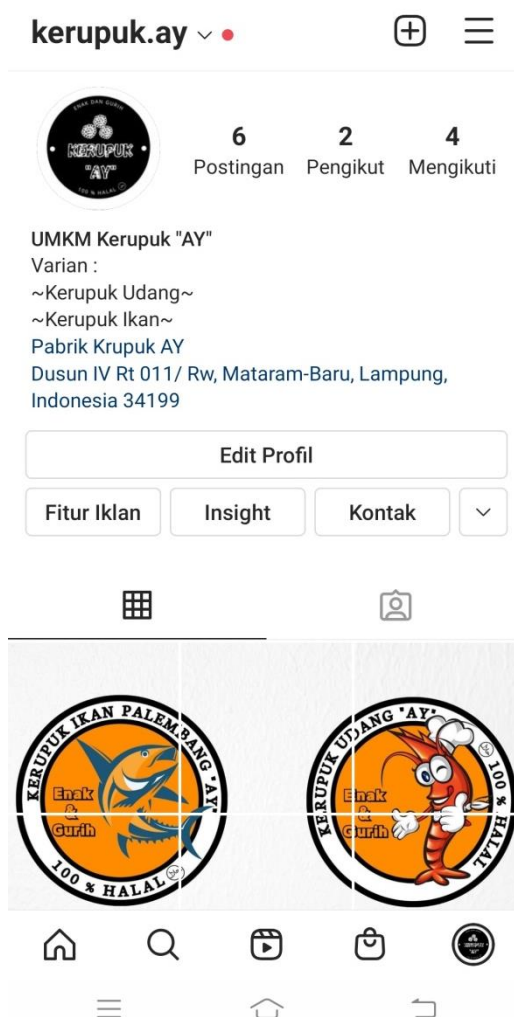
kerupuk.ay

ENAK DAN GURIH
KERUPUK "AY"
100 % HALAL

6 Postingan
2 Pengikut
4 Mengikuti

UMKM Kerupuk "AY"
Varian :
~Kerupuk Udang~
~Kerupuk Ikan~
Pabrik Krupuk AY
Dusun IV Rt 011/ Rw, Mataram-Baru, Lampung, Indonesia 34199

Edit Profil

Fitur Iklan
Insight
Kontak

KERUPUK IKAN PALEMBANG "AY"
Enak & Gurih
100 % HALAL

KERUPUK UDANG "AY"
Enak & Gurih
100 % HALAL